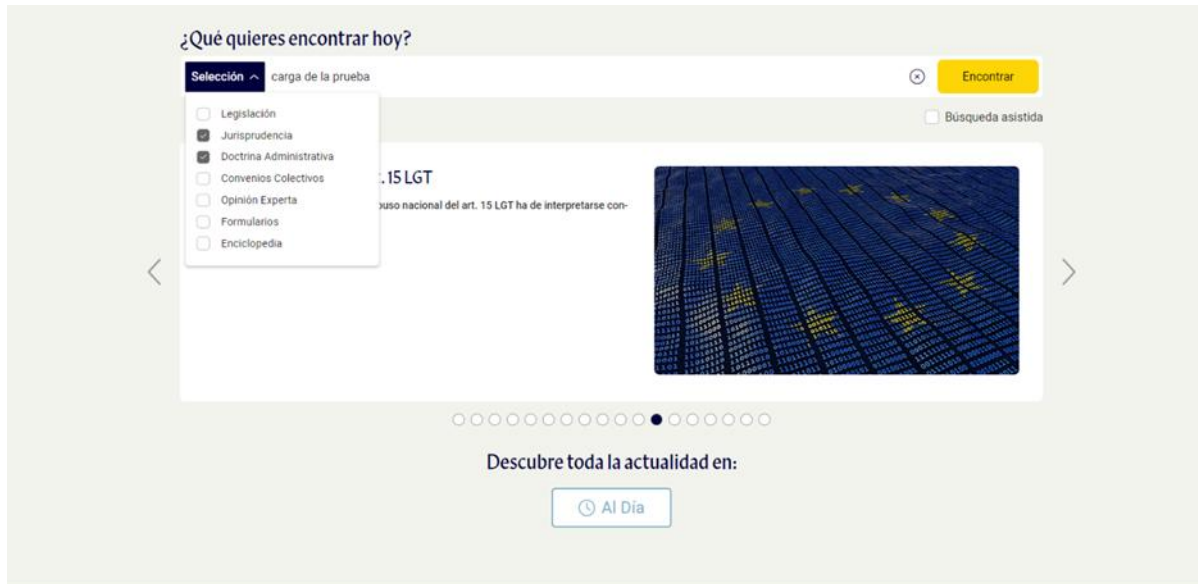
¿Qué quieres encontrar hoy?

Selección ^ carga de la prueba

Encontrar

Legislación
Jurisprudencia
Doctrina Administrativa
Convenios Colectivos
Opinión Experta
Formularios
Enciclopedia

Búsqueda asistida

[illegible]. 15 LGT

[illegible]buso nacional del art. 15 LGT ha de interpretarse con-

Descubre toda la actualidad en:

Al Día